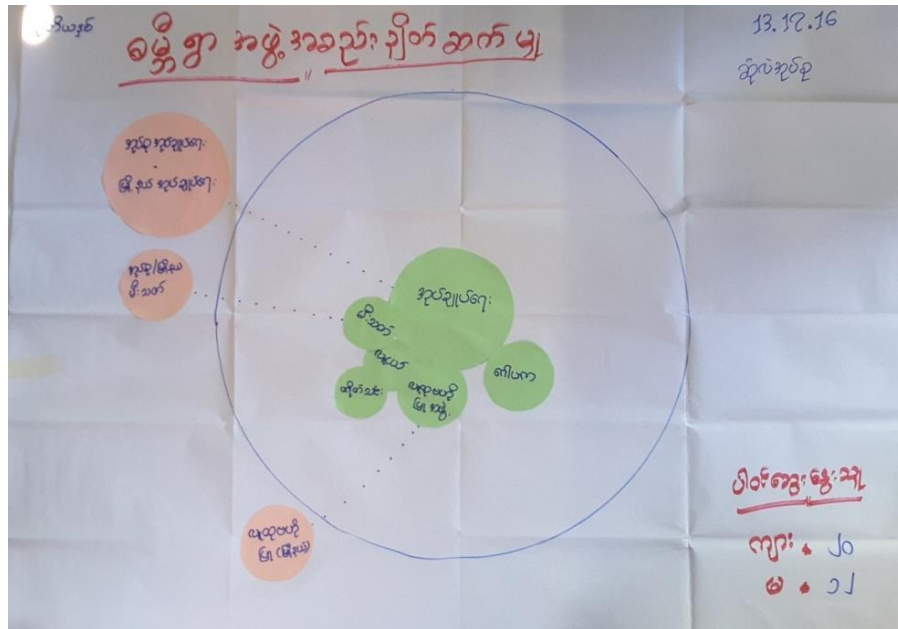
ဒီယာနှစ်

ဝမ်ရှိ ရွာ အဖွဲ့အစည်း ချိတ်ဆက်မှု

13.12.16

ဆုံလဲအုပ်စု

အုပ်ချုပ်ရေး
မြို့နယ် အုပ်ချုပ်ရေး

ကျန်း/မြို့နယ်
မီးသတ်

မီးသတ်

အုပ်ချုပ်ရေး

ရဲ

ဗိုလ်ဝ

ဖက်စ်

ဆရာတော်
ရွာကျိ

ဆရာတော်
မြို့နယ်

ပါဝင်ဆွေးနွေးသူ

ကျား ၂၀

မ ၁၂